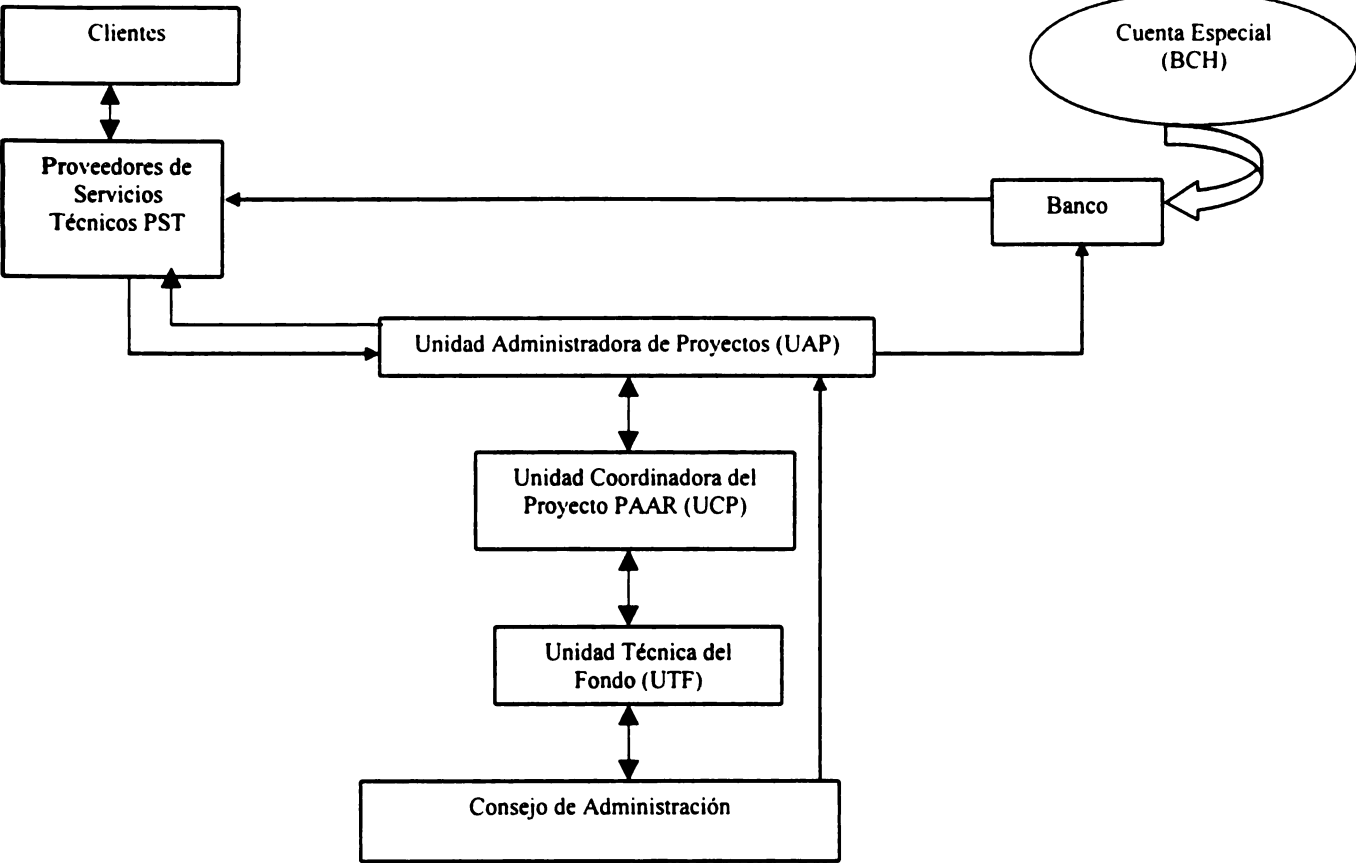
Clientes

Cuenta Especial (BCH)

Proveedores de Servicios Técnicos PST

Banco

Unidad Administradora de Proyectos (UAP)

Unidad Coordinadora del Proyecto PAAR (UCP)

Unidad Técnica del Fondo (UTF)

Consejo de Administración